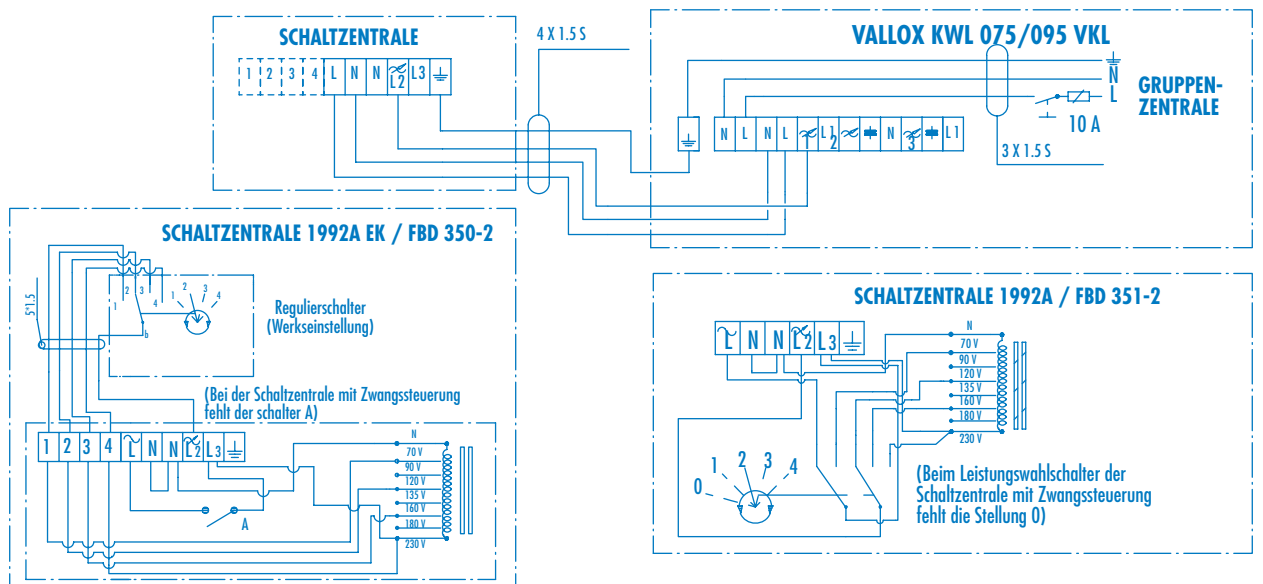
SCHALTZENTRALE

1 2 3 4 L N N L2 L3

4 X 1.5 S

VALLOX KWL 075/095 VKL

N L N L L1 L2 N L3 L1

N
L

GRUPPEN-
ZENTRALE

10 A

3 X 1.5 S

SCHALTZENTRALE 1992A EK / FBD 350-2

5*1.5

1 2 3 4

1 2 3 4

b

Regulierschalter
(Werkseinstellung)

(Bei der Schaltzentrale mit Zwangssteuerung
fehlt der schalter A)

1 2 3 4 L N N L2 L3

N
70 V
90 V
120 V
135 V
160 V
180 V
230 V

A

SCHALTZENTRALE 1992A / FBD 351-2

L N N L2 L3

N
70 V
90 V
120 V
135 V
160 V
180 V
230 V

0 1 2 3 4

(Beim Leistungswahlschalter der
Schaltzentrale mit Zwangssteuerung
fehlt die Stellung 0)